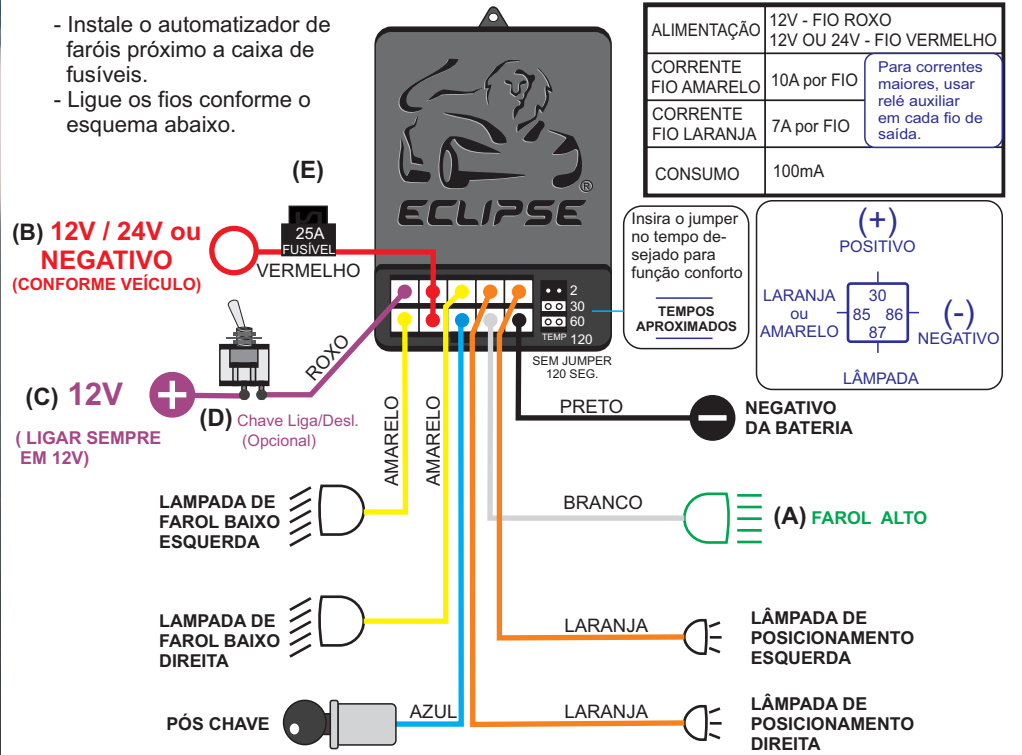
- Instale o automatizador de faróis próximo a caixa de fusíveis.
- Ligue os fios conforme o esquema abaixo.

| ALIMENTAÇÃO | 12V - FIO ROXO<br>12V OU 24V - FIO VERMELHO |
|---|---|
| CORRENTE FIO AMARELO | 10A por FIO |
| CORRENTE FIO LARANJA | 7A por FIO |
| CONSUMO | 100mA |

Para correntes maiores, usar relé auxiliar em cada fio de saída.

ECLIPSE ®

(E)
25A
FUSÍVEL
VERMELHO

(B) 12V / 24V ou NEGATIVO
(CONFORME VEÍCULO)

ROXO

(C) 12V
( LIGAR SEMPRE EM 12V)

(D) Chave Liga/Desl. (Opcional)

2
30
60
TEMP 120
SEM JUMPER 120 SEG.

Insira o jumper no tempo desejado para função conforto
TEMPOS APROXIMADOS

(+)
POSITIVO
LARANJA ou AMARELO
30
85 86
87
(-)
NEGATIVO
LÂMPADA

PRETO
NEGATIVO DA BATERIA

AMARELO
AMARELO

LAMPADA DE FAROL BAIXO ESQUERDA

BRANCO
(A) FAROL ALTO

LAMPADA DE FAROL BAIXO DIREITA

LARANJA
LÂMPADA DE POSICIONAMENTO ESQUERDA

PÓS CHAVE
AZUL
LARANJA
LÂMPADA DE POSICIONAMENTO DIREITA